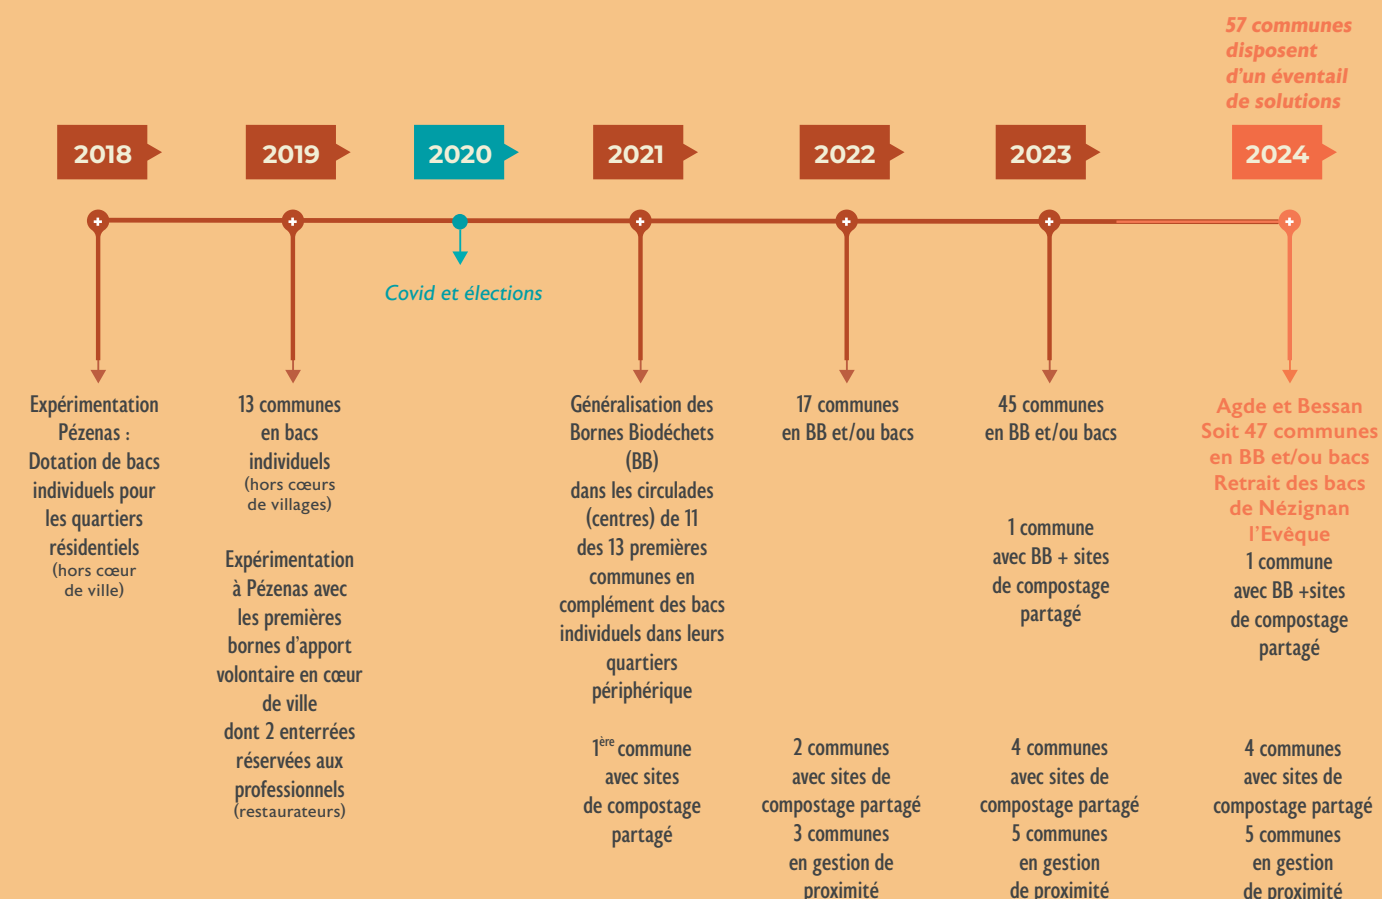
57 communes disposent d'un éventail de solutions

2018

2019

2020

2021

2022

2023

2024

Covid et élections

Expérimentation Pézenas : Dotation de bacs individuels pour les quartiers résidentiels (hors cœur de ville)

13 communes en bacs individuels (hors cœurs de villages)

Expérimentation à Pézenas avec les premières bornes d'apport volontaire en cœur de ville dont 2 enterrées réservées aux professionnels (restaurateurs)

Généralisation des Bornes Biodéchets (BB) dans les circulades (centres) de 11 des 13 premières communes en complément des bacs individuels dans leurs quartiers périphérique

1$^{ère}$ commune avec sites de compostage partagé

17 communes en BB et/ou bacs

2 communes avec sites de compostage partagé
3 communes en gestion de proximité

45 communes en BB et/ou bacs

1 commune avec BB + sites de compostage partagé

4 communes avec sites de compostage partagé
5 communes en gestion de proximité

Agde et Bessan Soit 47 communes en BB et/ou bacs Retrait des bacs de Nézignan l'Evêque
1 commune avec BB +sites de compostage partagé

4 communes avec sites de compostage partagé
5 communes en gestion de proximité